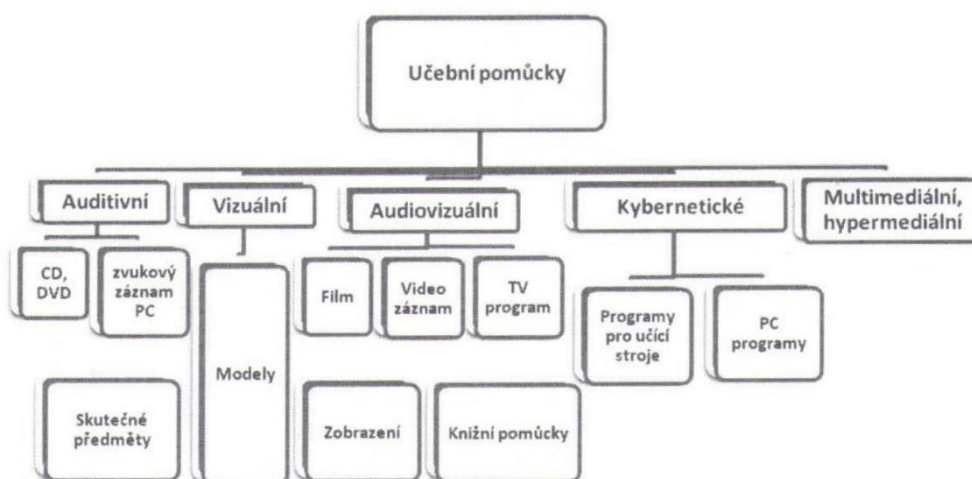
Učební pomůcky

Auditivní

Vizuální

Audiovizuální

Kybernetické

Multimediální, hypermediální

CD, DVD

zvukový záznam PC

Modely

Film

Video záznam

TV program

Programy pro učící stroje

PC programy

Skutečné předměty

Zobrazení

Knižní pomůcky